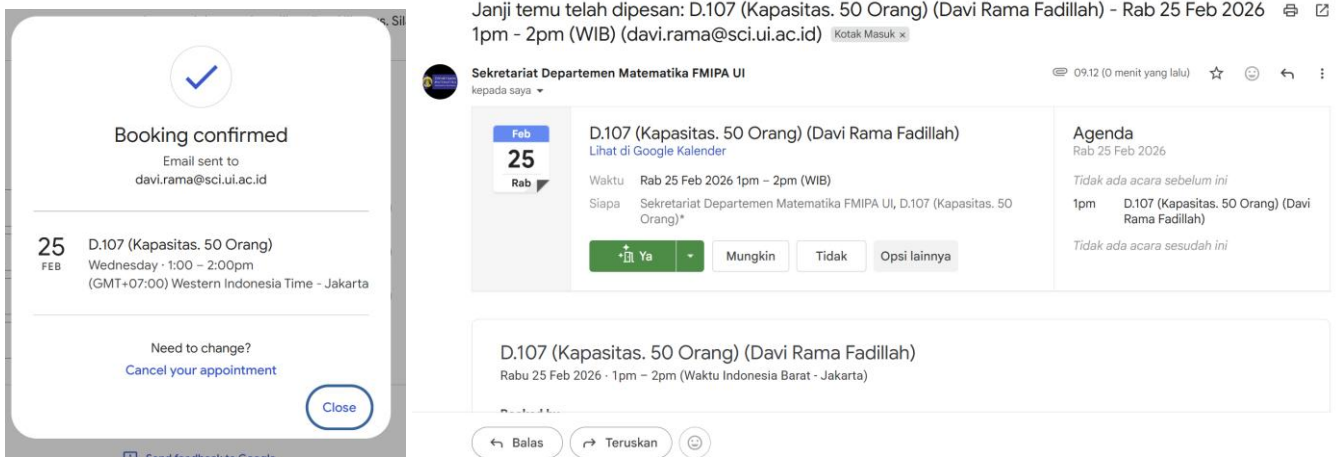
Booking confirmed
Email sent to
davi.rama@sci.ui.ac.id

25
FEB
D.107 (Kapasitas. 50 Orang)
Wednesday · 1:00 – 2:00pm
(GMT+07:00) Western Indonesia Time - Jakarta

Need to change?
Cancel your appointment

Close

Janji temu telah dipesan: D.107 (Kapasitas. 50 Orang) (Davi Rama Fadillah) - Rab 25 Feb 2026 1pm - 2pm (WIB) (davi.rama@sci.ui.ac.id) Kotak Masuk ×

Sekretariat Departemen Matematika FMIPA UI
kepada saya

09.12 (0 menit yang lalu)

Feb
25
Rab

D.107 (Kapasitas. 50 Orang) (Davi Rama Fadillah)
Lihat di Google Kalender

Waktu Rab 25 Feb 2026 1pm – 2pm (WIB)
Siapa Sekretariat Departemen Matematika FMIPA UI, D.107 (Kapasitas. 50 Orang)*

Ya
Mungkin
Tidak
Opsi lainnya

Agenda
Rab 25 Feb 2026
Tidak ada acara sebelum ini
1pm D.107 (Kapasitas. 50 Orang) (Davi Rama Fadillah)
Tidak ada acara sesudah ini

D.107 (Kapasitas. 50 Orang) (Davi Rama Fadillah)
Rabu 25 Feb 2026 · 1pm – 2pm (Waktu Indonesia Barat - Jakarta)

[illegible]

Balas
Teruskan